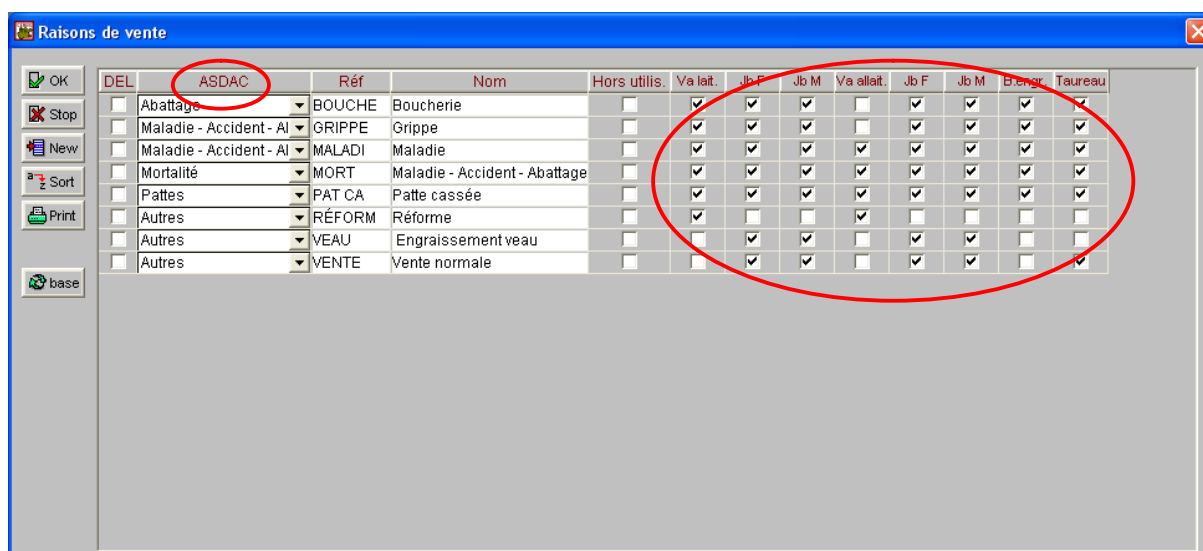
Raisons de vente

OK
Stop
New
Sort
Print
base

| DEL | ASDAC | Réf | Nom | Hors utilis. | Va lait. | Jb F | Jb M | Va allait. | Jb F | Jb M | B.engr. | Taureau |
|---|---|---|---|---|---|---|---|---|---|---|---|---|
| ☐ | Abattage | BOUCHE | Boucherie | ☐ | ☑ | ☑ | ☑ | ☐ | ☑ | ☑ | ☑ | ☑ |
| ☐ | Maladie - Accident - Al | GRIPPE | Grippe | ☐ | ☑ | ☑ | ☑ | ☐ | ☑ | ☑ | ☑ | ☑ |
| ☐ | Maladie - Accident - Al | MALADI | Maladie | ☐ | ☑ | ☑ | ☑ | ☑ | ☑ | ☑ | ☑ | ☑ |
| ☐ | Mortalité | MORT | Maladie - Accident - Abattage | ☐ | ☑ | ☑ | ☑ | ☑ | ☑ | ☑ | ☑ | ☑ |
| ☐ | Pattes | PAT CA | Patte cassée | ☐ | ☑ | ☑ | ☑ | ☑ | ☑ | ☑ | ☑ | ☑ |
| ☐ | Autres | RÉFORM | Réforme | ☐ | ☑ | ☐ | ☐ | ☑ | ☐ | ☐ | ☐ | ☐ |
| ☐ | Autres | VEAU | Engraissement veau | ☐ | ☐ | ☑ | ☑ | ☐ | ☑ | ☑ | ☐ | ☐ |
| ☐ | Autres | VENTE | Vente normale | ☐ | ☐ | ☑ | ☑ | ☐ | ☑ | ☑ | ☐ | ☑ |